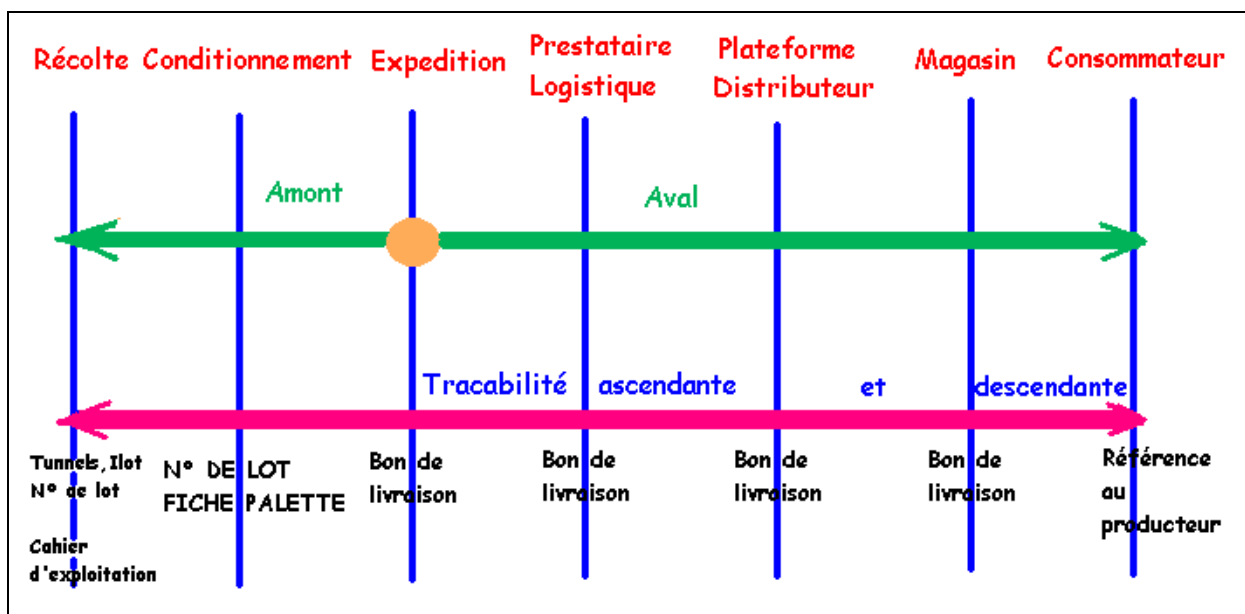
Récolte Conditionnement Expedition Prestataire Logistique Plateforme Distributeur Magasin Consommateur

Amont

Aval

Tracabilité ascendante et descendante

Tunnels, Ilot N° de lot

Cahier d'exploitation

N° DE LOT FICHE PALETTE

Bon de livraison

Bon de livraison

Bon de livraison

Bon de livraison

Référence au producteur